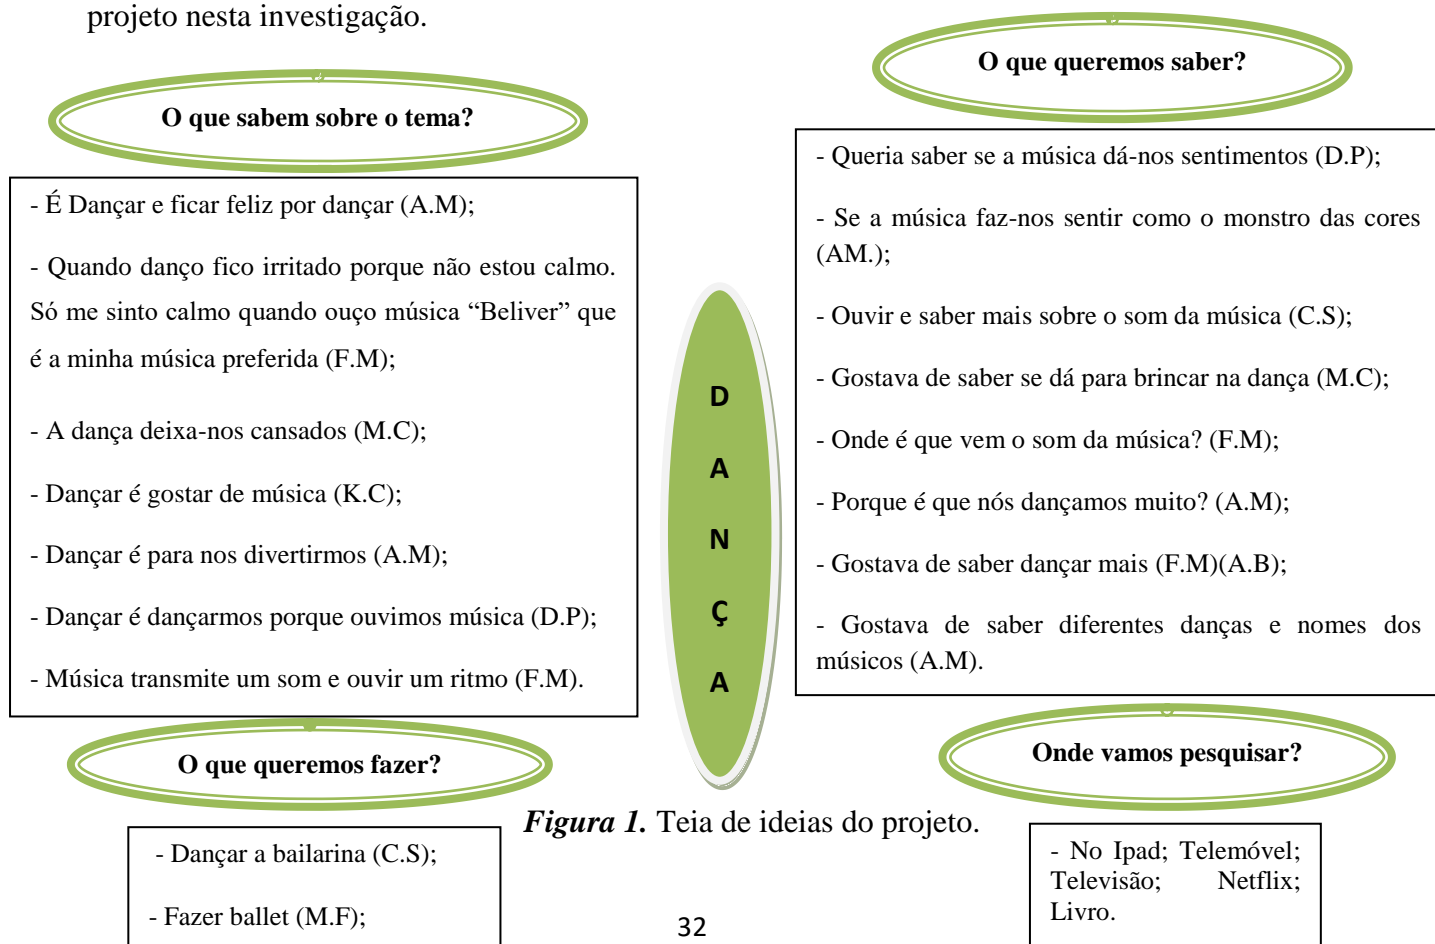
projeto nesta investigação.

O que sabem sobre o tema?

- É Dançar e ficar feliz por dançar (A.M);

- Quando danço fico irritado porque não estou calmo. Só me sinto calmo quando ouço música “Beliver” que é a minha música preferida (F.M);

- A dança deixa-nos cansados (M.C);

- Dançar é gostar de música (K.C);

- Dançar é para nos divertirmos (A.M);

- Dançar é dançarmos porque ouvimos música (D.P);

- Música transmite um som e ouvir um ritmo (F.M).

D A N Ç A

O que queremos saber?

- Queria saber se a música dá-nos sentimentos (D.P);

- Se a música faz-nos sentir como o monstro das cores (AM.);

- Ouvir e saber mais sobre o som da música (C.S);

- Gostava de saber se dá para brincar na dança (M.C);

- Onde é que vem o som da música? (F.M);

- Porque é que nós dançamos muito? (A.M);

- Gostava de saber dançar mais (F.M)(A.B);

- Gostava de saber diferentes danças e nomes dos músicos (A.M).

O que queremos fazer?

- Dançar a bailarina (C.S);

- Fazer ballet (M.F);

Figura 1. Teia de ideias do projeto.

Onde vamos pesquisar?

- No Ipad; Telemóvel; Televisão; Netflix; Livro.

32